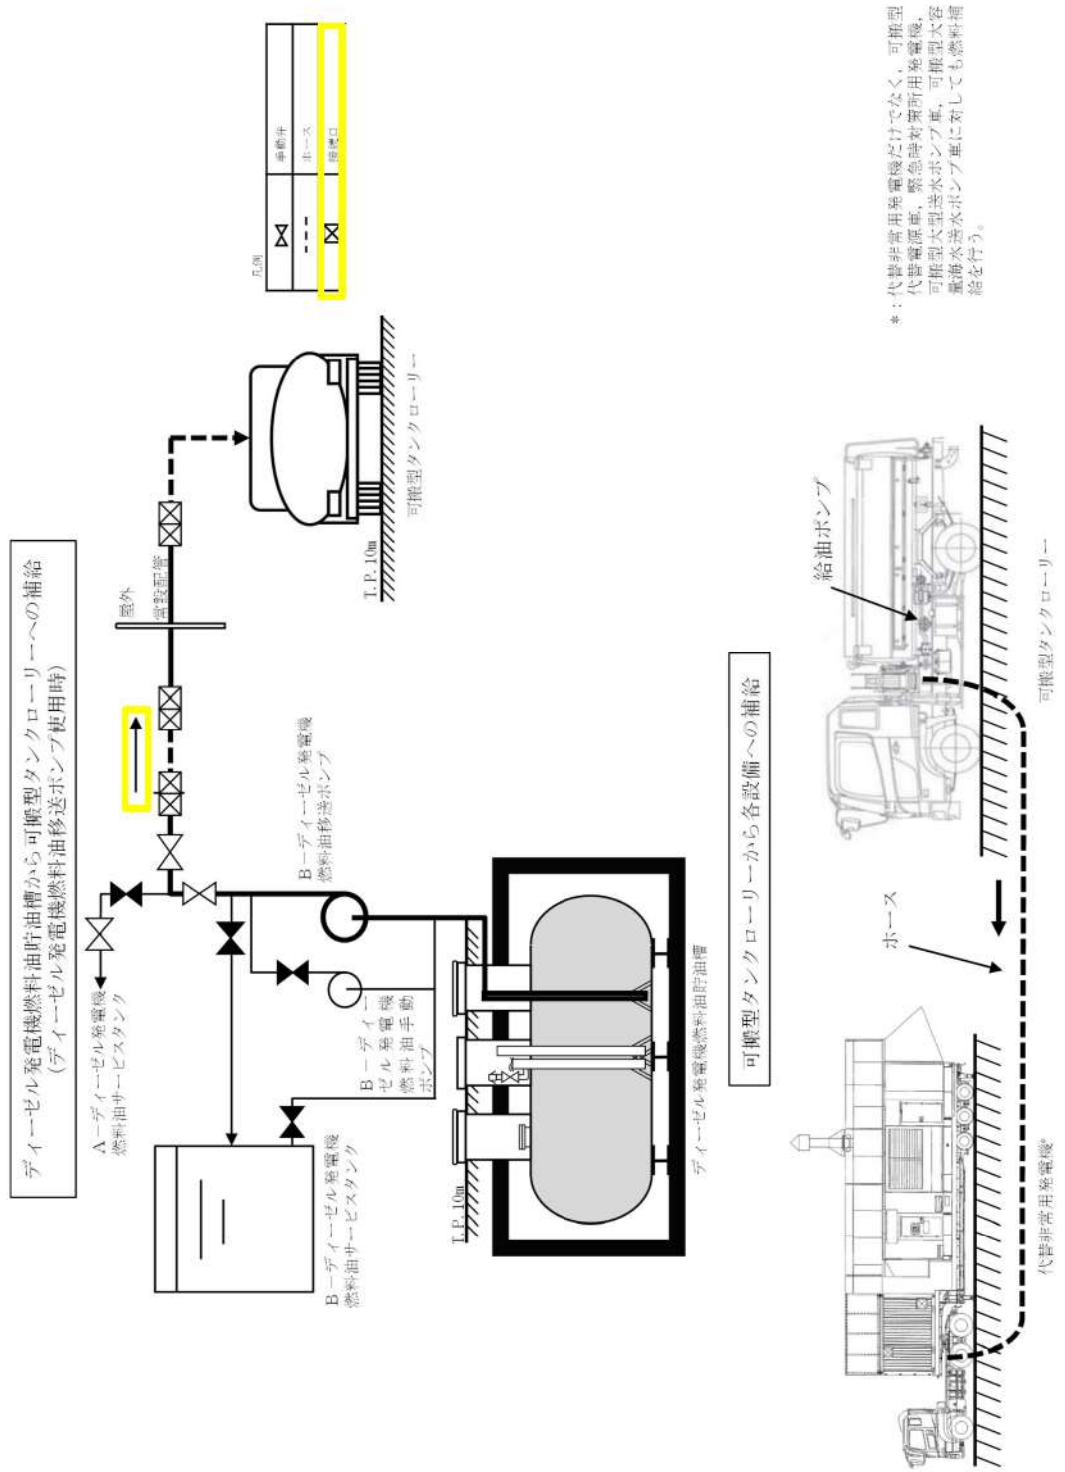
ディーゼル発電機燃料油貯油槽から可搬型タンクローリーへの補給
（ディーゼル発電機燃料油移送ポンプ使用時）

A－ディーゼル発電機
燃料油サービスタンク

B－ディーゼル発電機
燃料油サービスタンク

B－ディーゼル発電機
燃料油移送ポンプ

B－ディーゼル発電機
燃料油手動ポンプ

屋外

常設配管

T.P.10m

T.P.10m

ディーゼル発電機燃料油貯油槽

可搬型タンクローリー

凡例

| | |
|---|---|
| ⋈ | 手動弁 |
| - - - | ホース |
| ⊠ | 接続口 |

＊：代替非常用発電機だけでなく，可搬型代替電源車，緊急時対策所用発電機，可搬型大型送水ポンプ車，可搬型大容量海水送水ポンプ車に対しても燃料補給を行う。

可搬型タンクローリーから各設備への補給

給油ポンプ

ホース

代替非常用発電機＊

可搬型タンクローリー